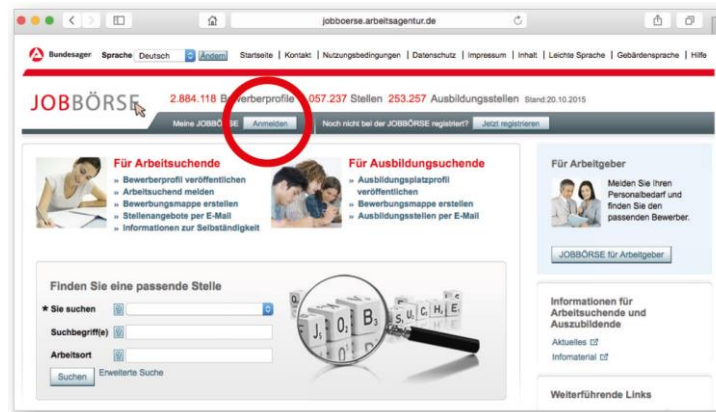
jobboerse.arbeitsagentur.de

Bundesagentur Sprache Deutsch Ändern Startseite | Kontakt | Nutzungsbedingungen | Datenschutz | Impressum | Inhalt | Leichte Sprache | Gebärdensprache | Hilfe

JOBBÖRSE 2.884.118 Bewerberprofile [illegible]057.237 Stellen 253.257 Ausbildungsstellen Stand:20.10.2015

Meine JOBBÖRSE Anmelden Noch nicht bei der JOBBÖRSE registriert? Jetzt registrieren

Für Arbeitsuchende
» Bewerberprofil veröffentlichen
» Arbeitsuchend melden
» Bewerbungsmappe erstellen
» Stellenangebote per E-Mail
» Informationen zur Selbständigkeit

Für Ausbildungsuchende
» Ausbildungsplatzprofil veröffentlichen
» Bewerbungsmappe erstellen
» Ausbildungsstellen per E-Mail

Für Arbeitgeber
Melden Sie Ihren Personalbedarf und finden Sie den passenden Bewerber.
JOBBÖRSE für Arbeitgeber

Finden Sie eine passende Stelle
* Sie suchen
Suchbegriff(e)
Arbeitsort
Suchen Erweiterte Suche

$J_1$ $O_1$ $B_3$ $S_1$ $U_1$ $C_1$ $H_1$ $E_1$

Informationen für Arbeitsuchende und Auszubildende
Aktuelles
Infomaterial

Weiterführende Links